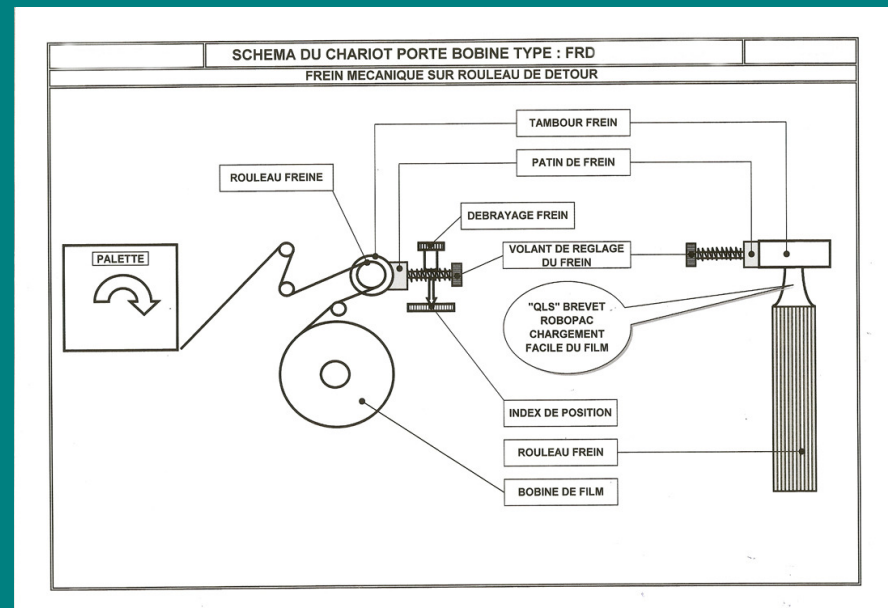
SCHEMA DU CHARIOT PORTE BOBINE TYPE : FRD

FREIN MECANIQUE SUR ROULEAU DE DETOUR

TAMBOUR FREIN

PATIN DE FREIN

ROULEAU FREINE

DEBRAYAGE FREIN

PALETTE

VOLANT DE REGLAGE DU FREIN

"QLS" BREVET ROBOPAC CHARGEMENT FACILE DU FILM

INDEX DE POSITION

ROULEAU FREIN

BOBINE DE FILM